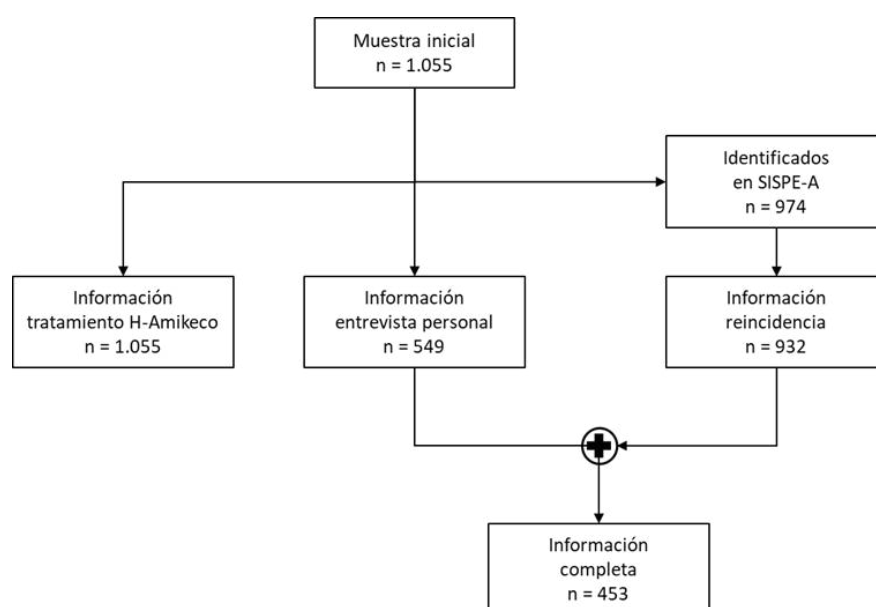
Muestra inicial
n = 1.055

Identificados
en SISPE-A
n = 974

Información
tratamiento H-Amikeco
n = 1.055

Información
entrevista personal
n = 549

Información
reincidencia
n = 932

Información
completa
n = 453